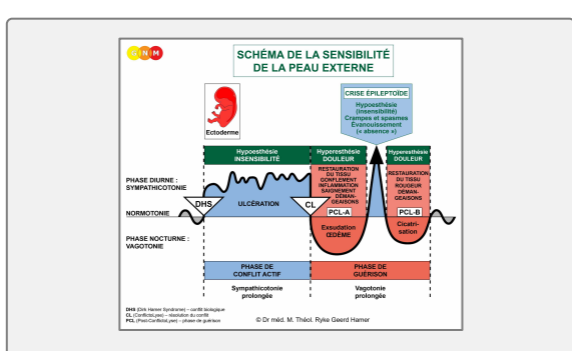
GNM

SCHÉMA DE LA SENSIBILITÉ DE LA PEAU EXTERNE

Ectoderme

CRISE ÉPILEPTOÏDE
Hypoesthésie (insensibilité) Crampes et spasmes Évanouissement « absence »

Hypoesthésie INSENSIBILITÉ

Hyperesthésie DOULEUR

Hyperesthésie DOULEUR

PHASE DIURNE : SYMPATHICOTONIE

RESTAURATION DU TISSU GONFLEMENT INFLAMMATION SAIGNEMENT DÉMANGEAISONS

RESTAURATION DU TISSU ROUGEUR DÉMANGEAISONS

DHS

ULCÉRATION

CL

PCL-A

PCL-B

NORMOTONIE

PHASE NOCTURNE : VAGOTONIE

Exsudation ŒDÈME

Cicatrisation

PHASE DE CONFLIT ACTIF

PHASE DE GUÉRISON

Sympathicotonie prolongée

Vagotonie prolongée

DHS (Dirk Hamer Syndrome) — conflit biologique
CL (Conflictolyse) — résolution du conflit
PCL (Post-Conflictolyse) — phase de guérison

© Dr méd. M. Théol. Ryke Geerd Hamer